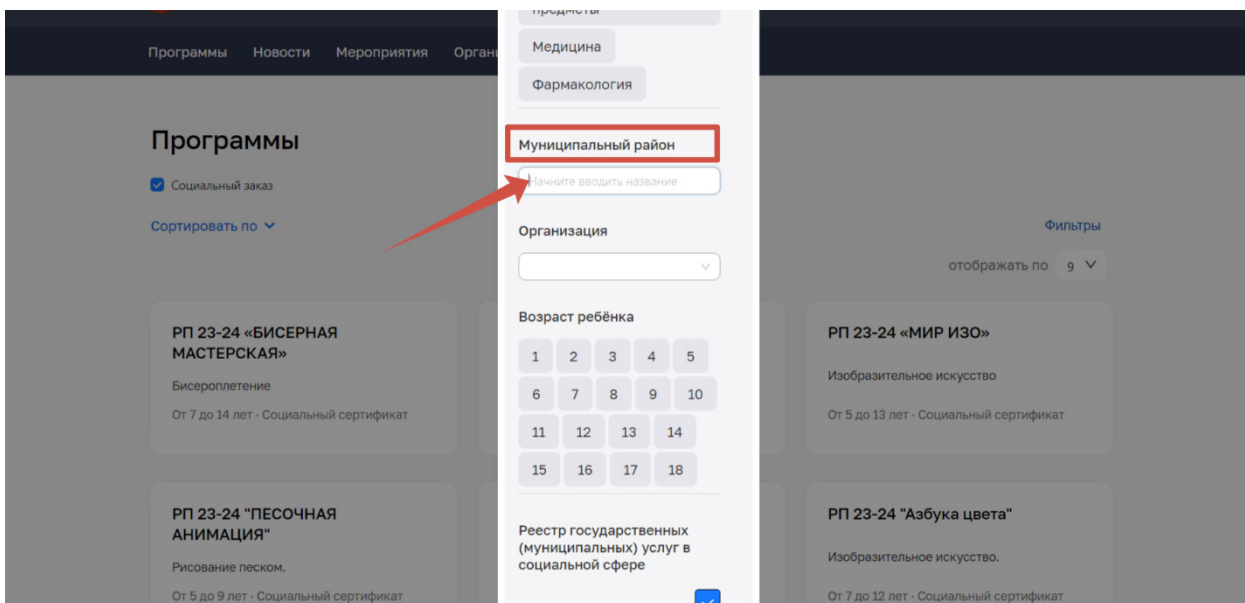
Программы Новости Мероприятия Органи

предметы

Медицина

Фармакология

Муниципальный район

Начните вводить название

Организация

Возраст ребёнка

| 1 | 2 | 3 | 4 | 5 |
|---|---|---|---|---|
| 6 | 7 | 8 | 9 | 10 |
| 11 | 12 | 13 | 14 | |
| 15 | 16 | 17 | 18 | |

Реестр государственных (муниципальных) услуг в социальной сфере

Программы

Социальный заказ

Сортировать по

Фильтры

отображать по 9

РП 23-24 «БИСЕРНАЯ МАСТЕРСКАЯ»

Бисероплетение

От 7 до 14 лет · Социальный сертификат

РП 23-24 «МИР ИЗО»

Изобразительное искусство

От 5 до 13 лет · Социальный сертификат

РП 23-24 "ПЕСОЧНАЯ АНИМАЦИЯ"

Рисование песком.

От 5 до 9 лет · Социальный сертификат

РП 23-24 "Азбука цвета"

Изобразительное искусство.

От 7 до 12 лет · Социальный сертификат